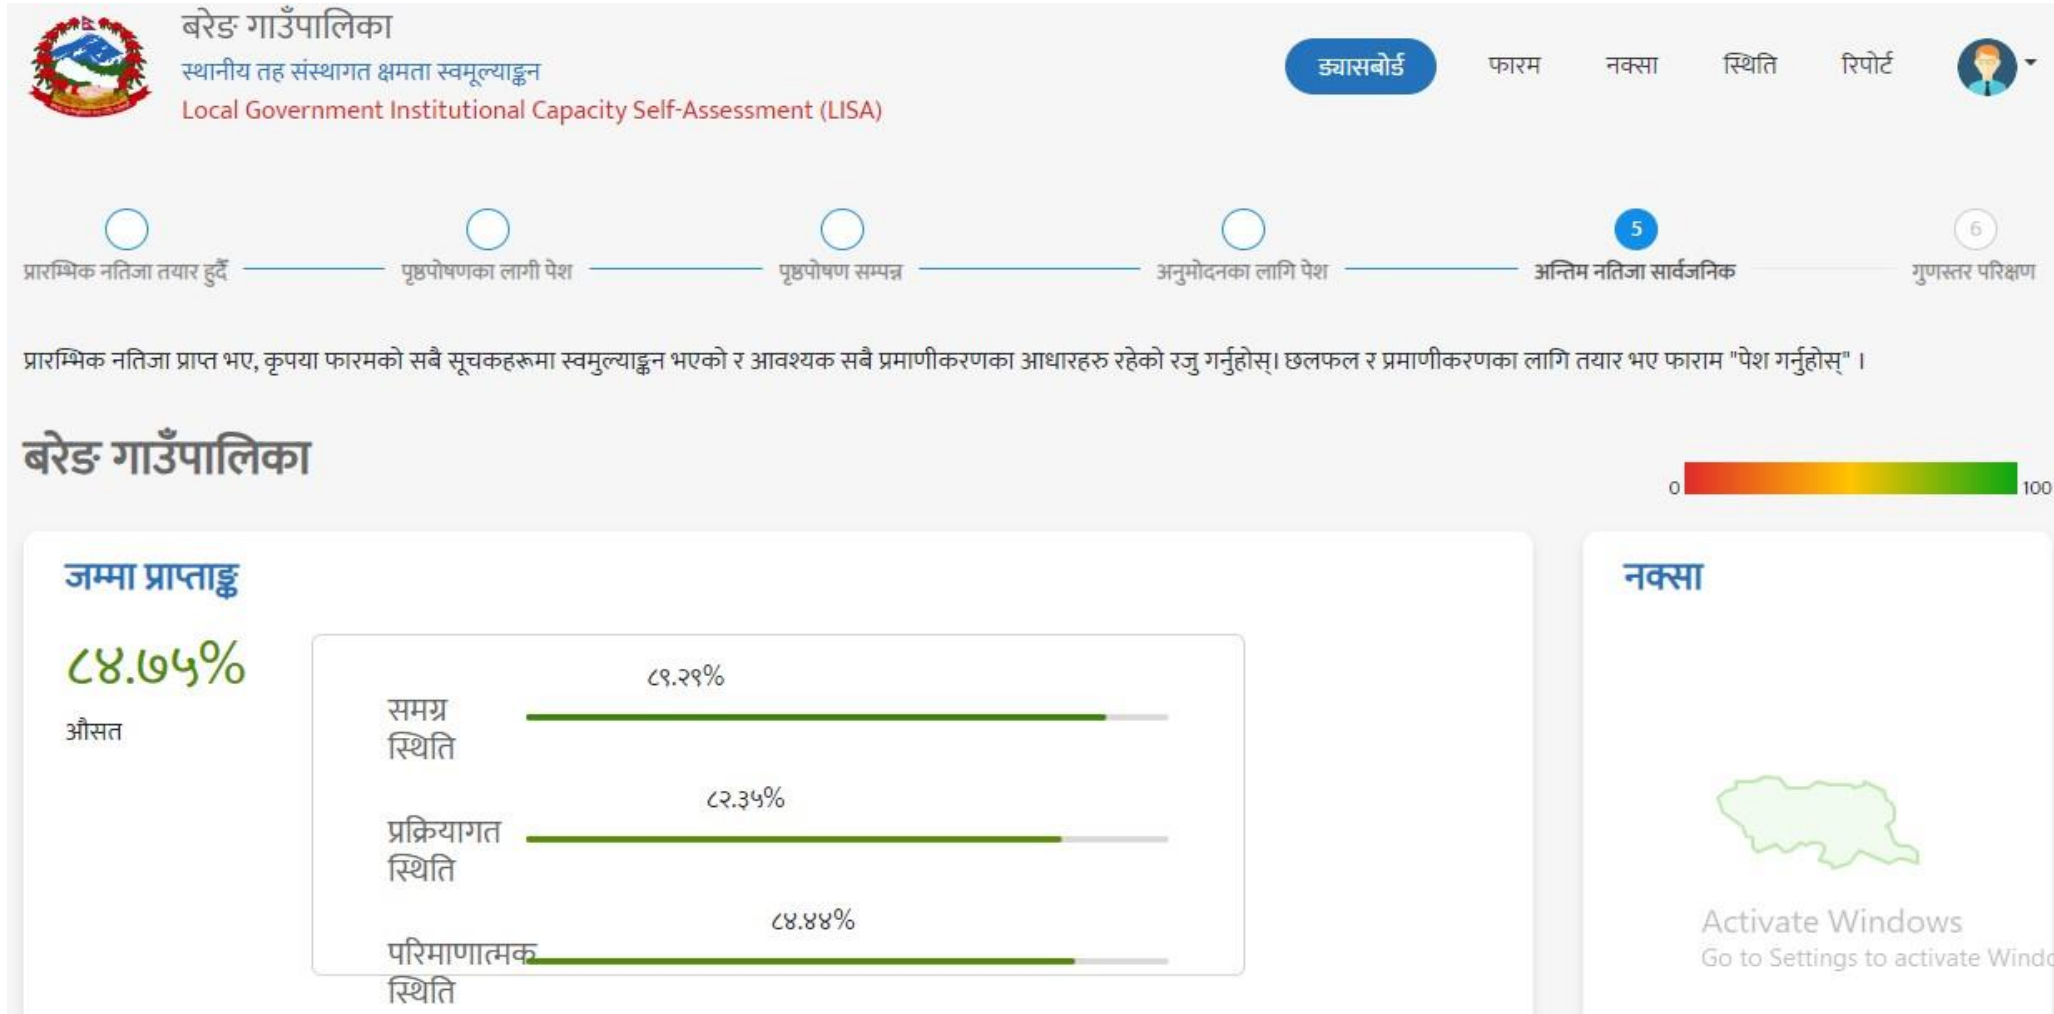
बरेङ गाउँपालिका
स्थानीय तह संस्थागत क्षमता स्वमूल्याङ्कन
Local Government Institutional Capacity Self-Assessment (LISA)

ड्यासबोर्ड फारम नक्सा स्थिति रिपोर्ट

प्रारम्भिक नतिजा तयार हुदैं
पृष्ठपोषणका लागी पेश
पृष्ठपोषण सम्पन्न
अनुमोदनका लागि पेश
5
अन्तिम नतिजा सार्वजनिक
6
गुणस्तर परिक्षण

प्रारम्भिक नतिजा प्राप्त भए, कृपया फारमको सबै सूचकहरूमा स्वमुल्याङ्कन भएको र आवश्यक सबै प्रमाणीकरणका आधारहरु रहेको रजु गर्नुहोस्। छलफल र प्रमाणीकरणका लागि तयार भए फाराम "पेश गर्नुहोस्" ।

बरेङ गाउँपालिका

0 100

जम्मा प्राप्ताङ्क

८४.७५%
औसत

८९.२९%
समग्र स्थिति
८२.३५%
प्रक्रियागत स्थिति
८४.४४%
परिमाणात्मक स्थिति

नक्सा

Activate Windows
Go to Settings to activate Wind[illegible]